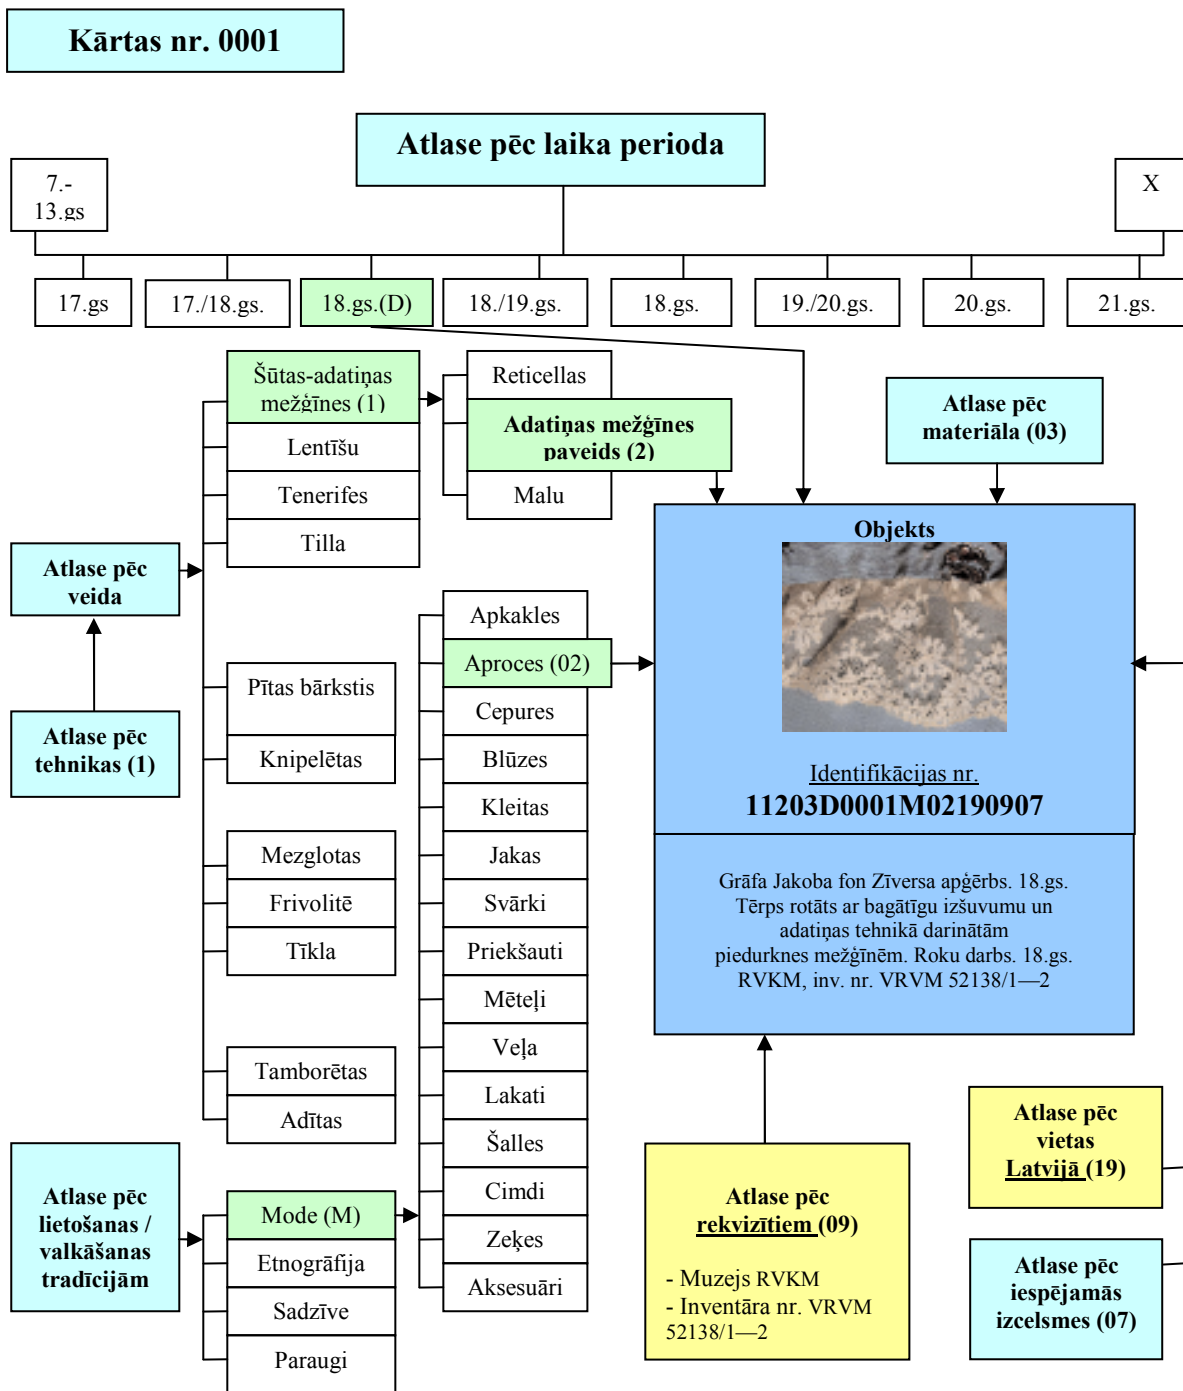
Kārtas nr. 0001

Atlase pēc laika perioda

7.-13.gs

X

17.gs

17./18.gs.

18.gs.(D)

18./19.gs.

18.gs.

19./20.gs.

20.gs.

21.gs.

Šūtas-adatiņas mežģīnes (1)

Lentīšu

Tenerifes

Tilla

Reticellas

Adatiņas mežģīnes paveids (2)

Malu

Atlase pēc materiāla (03)

Atlase pēc veida

Atlase pēc tehnikas (1)

Objekts

Identifikācijas nr.
11203D0001M02190907

Grāfa Jakoba fon Zīversa apģērbs. 18.gs. Tērps rotāts ar bagātīgu izšuvumu un adatiņas tehnikā darinātām piedurknes mežģīnēm. Roku darbs. 18.gs. RVKM, inv. nr. VRVM 52138/1—2

Pītas bārkstis

Knipelētas

Mezglotas

Frivolitē

Tīkla

Tamborētas

Adītas

Apkakles

Aproces (02)

Cepures

Blūzes

Kleitas

Jakas

Svārki

Priekšauti

Mēteļi

Veļa

Lakati

Šalles

Cimdi

Zeķes

Aksesuāri

Atlase pēc lietošanas / valkāšanas tradīcijām

Mode (M)

Etnogrāfija

Sadzīve

Paraugi

Atlase pēc rekvizītiem (09)

- Muzejs RVKM
- Inventāra nr. VRVM 52138/1—2

Atlase pēc vietas Latvijā (19)

Atlase pēc iespējamās izcelsmes (07)